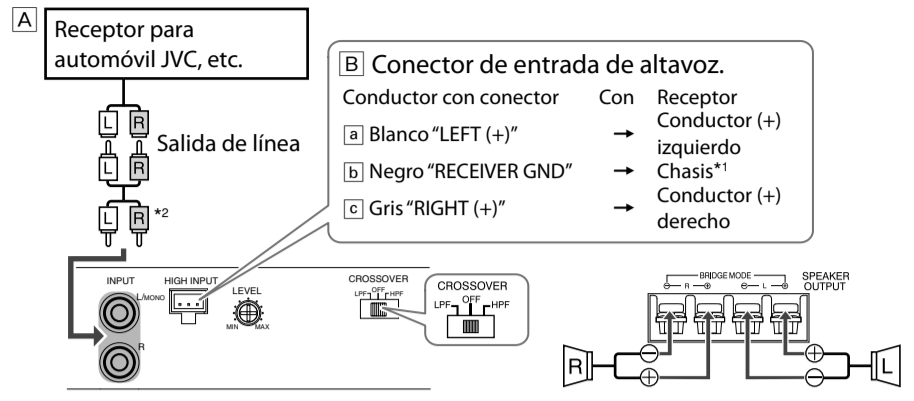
A
Receptor para automóvil JVC, etc.

L R
Salida de línea
L R
L R *2

B Conector de entrada de altavoz.

| Conductor con conector | Con | Receptor |
|---|---|---|
| a Blanco "LEFT (+)" | → | Conductor (+) izquierdo |
| b Negro "RECEIVER GND" | → | Chasis*1 |
| c Gris "RIGHT (+)" | → | Conductor (+) derecho |

INPUT
L/MONO
R
HIGH INPUT
LEVEL
MIN MAX
CROSSOVER
LPF OFF HPF
CROSSOVER
LPF OFF HPF

BRIDGE MODE
R L
SPEAKER OUTPUT
R
L